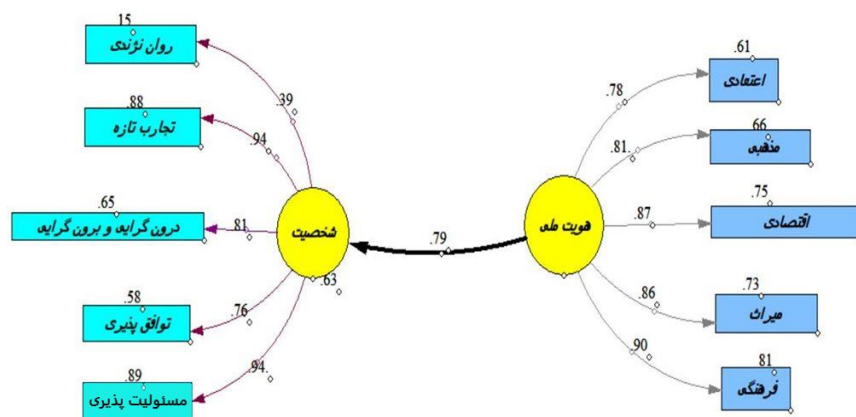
15
روان نژندی
.88
تجارب تازه
.65
درون گرایی و برون گرایی
.58
توافق پذیری
.89
مسئولیت پذیری
.39
.94
.81
.76
.94
.63
شخصیت
.79
هویت ملی
.78
.81
.87
.86
.90
.61
اعتقادی
.66
مذهبی
.75
اقتصادی
.73
میراث
81
فرهنگی